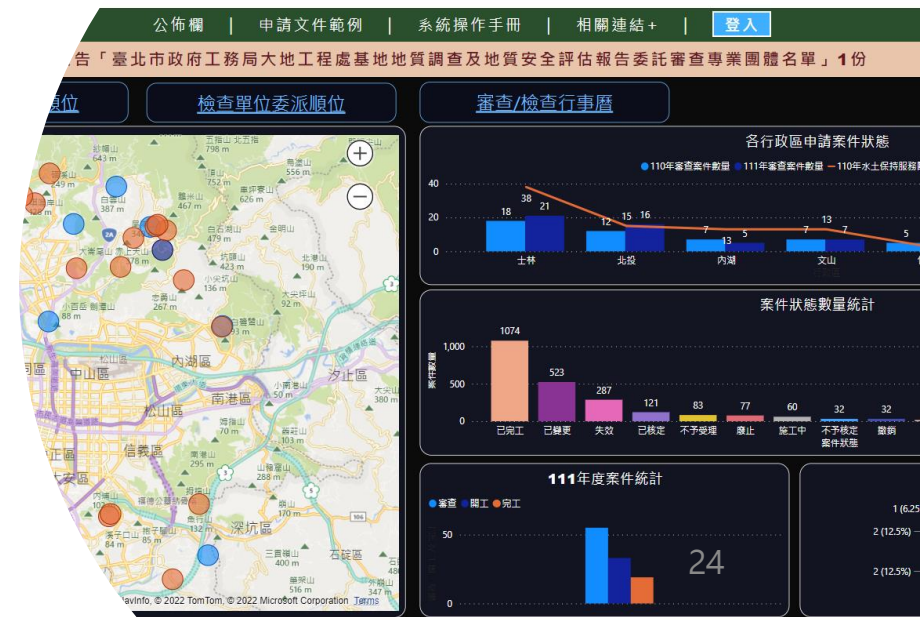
公佈欄 | 申請文件範例 | 系統操作手冊 | 相關連結+ | 登入

告「臺北市政府工務局大地工程處基地地質調查及地質安全評估報告委託審查專業團體名單」1份

順位 | 檢查單位委派順位 | 審查/檢查行事曆

643 m
387 m
467 m
479 m
423 m
190 m
88 m
內湖區
中山區
汐止區
松山區
南港區
信義區
295 m
深坑區
石碇區
84 m
avInfo, © 2022 TomTom, © 2022 Microsoft Corporation Terms

各行政區申請案件狀態
110年審查案件數量 111年審查案件數量 110年水土保持服務
40
20
0
18 21 38
12 15 16
7 13 5
7 13 7
5
士林 北投 內湖 文山

案件狀態數量統計
案件數量
1,000
500
0
1074 已完工
523 已變更
287 失效
121 已核定
83 不予受理
77 廢止
60 施工中
32 不予核定案件狀態
32 撤銷

111年度案件統計
審查 開工 完工
50
0
24

1 (6.25
2 (12.5%)
2 (12.5%)